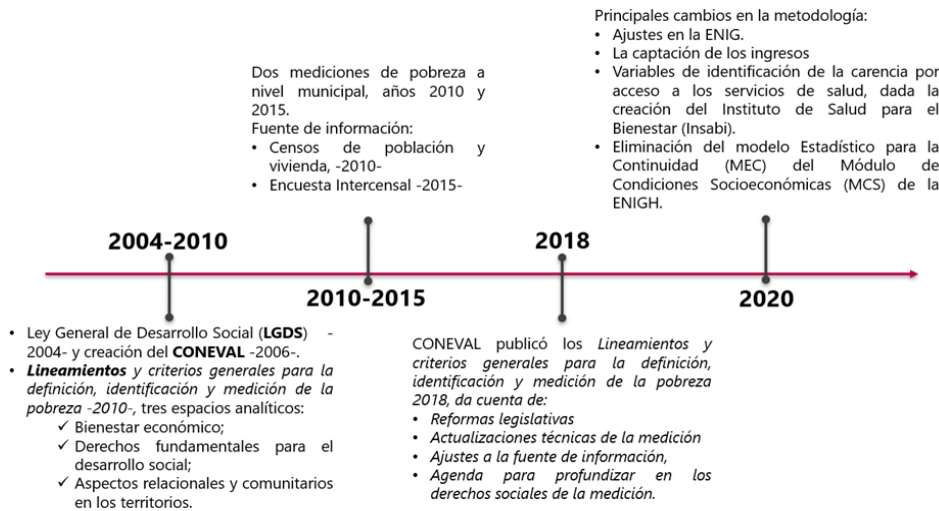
2004-2010

• Ley General de Desarrollo Social (**LGDS**) -2004- y creación del **CONEVAL** -2006-.
• ***Lineamientos*** *y criterios generales para la definición, identificación y medición de la pobreza -2010-*, tres espacios analíticos:
✓ Bienestar económico;
✓ Derechos fundamentales para el desarrollo social;
✓ Aspectos relacionales y comunitarios en los territorios.

Dos mediciones de pobreza a nivel municipal, años 2010 y 2015.
Fuente de información:
• Censos de población y vivienda, -2010-
• Encuesta Intercensal -2015-

2010-2015

2018

CONEVAL publicó los *Lineamientos y criterios generales para la definición, identificación y medición de la pobreza 2018*, da cuenta de:
• *Reformas legislativas*
• *Actualizaciones técnicas de la medición*
• *Ajustes a la fuente de información,*
• *Agenda para profundizar en los derechos sociales de la medición.*

Principales cambios en la metodología:
• Ajustes en la ENIG.
• La captación de los ingresos
• Variables de identificación de la carencia por acceso a los servicios de salud, dada la creación del Instituto de Salud para el Bienestar (Insabi).
• Eliminación del modelo Estadístico para la Continuidad (MEC) del Módulo de Condiciones Socioeconómicas (MCS) de la ENIGH.

2020